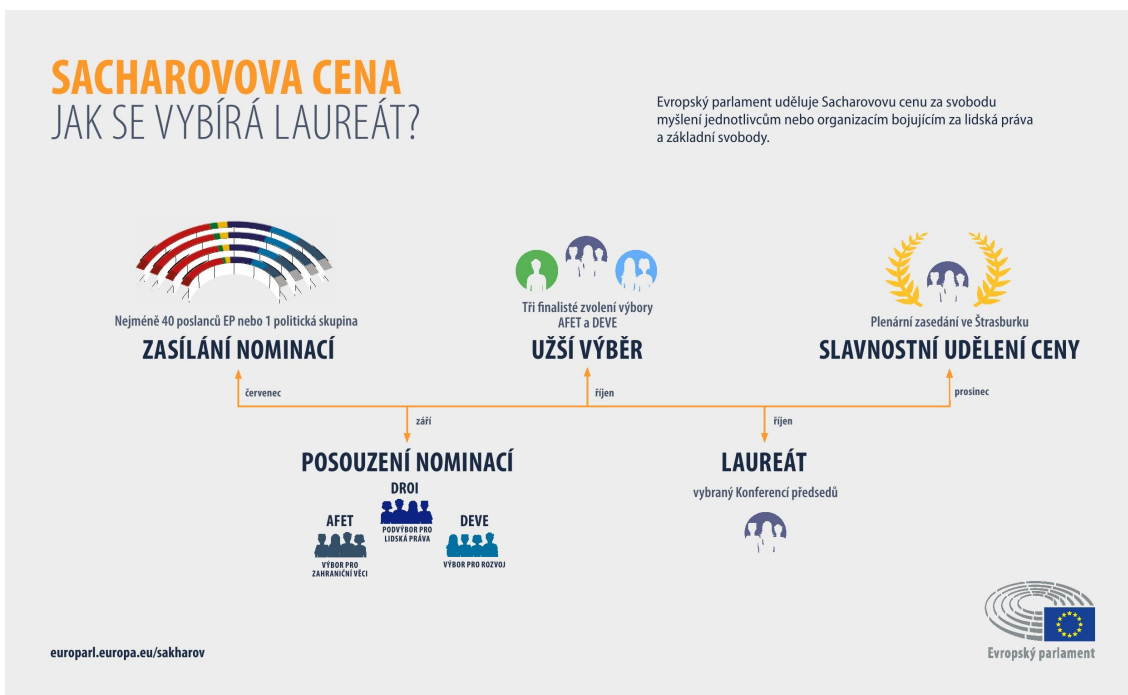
SACHAROVOVA CENA
JAK SE VYBÍRÁ LAUREÁT?

Evropský parlament uděluje Sacharovovu cenu za svobodu myšlení jednotlivcům nebo organizacím bojujícím za lidská práva a základní svobody.

Nejméně 40 poslanců EP nebo 1 politická skupina
ZASÍLÁNÍ NOMINACÍ

Tři finalisté zvolení výbory AFET a DEVE
UŽŠÍ VÝBĚR

Plenární zasedání ve Štrasburku
SLAVNOSTNÍ UDĚLENÍ CENY

červenec

říjen

prosinec

září

říjen

POSOUZENÍ NOMINACÍ

DROI
PODVÝBOR PRO LIDSKÁ PRÁVA

AFET
VÝBOR PRO ZAHRANIČNÍ VĚCI

DEVE
VÝBOR PRO ROZVOJ

LAUREÁT
vybraný Konferencí předsedů

europarl.europa.eu/sakharov

Evropský parlament